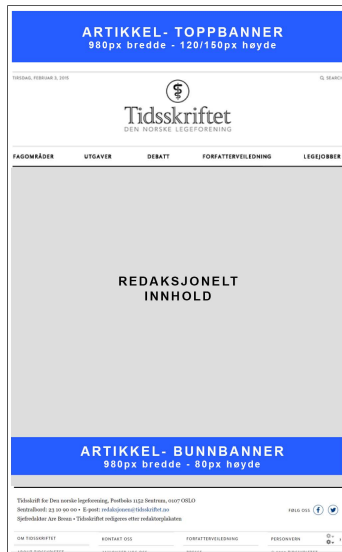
ARTIKKEL- TOPPBANNER
980px bredde - 120/150px høyde

TIRSDAG, FEBRUAR 2, 2016

SEARCH

Tidsskriftet
DEN NORSKE LEGEFORENING

FAGOMRÅDER UTGAVER DEBATT FORFATTERVEILEDNING LEGEJOBBER

REDAKSJONELT INNHOLD

ARTIKKEL- BUNNBANNER
980px bredde - 80px høyde

Tidsskrift for Den norske legeforening, Postboks 1152 Sentrum, 0107 OSLO
Sentralbord: 23 10 90 00 • E-post: redaksjonen@tidsskriftet.no
Sjefredaktør Are Brean • Tidsskriftet redigeres etter redaktørplakaten

FØLG OSS

OM TIDSSKRIFTET KONTAKT OSS FORFATTERVEILEDNING PERSONVERN